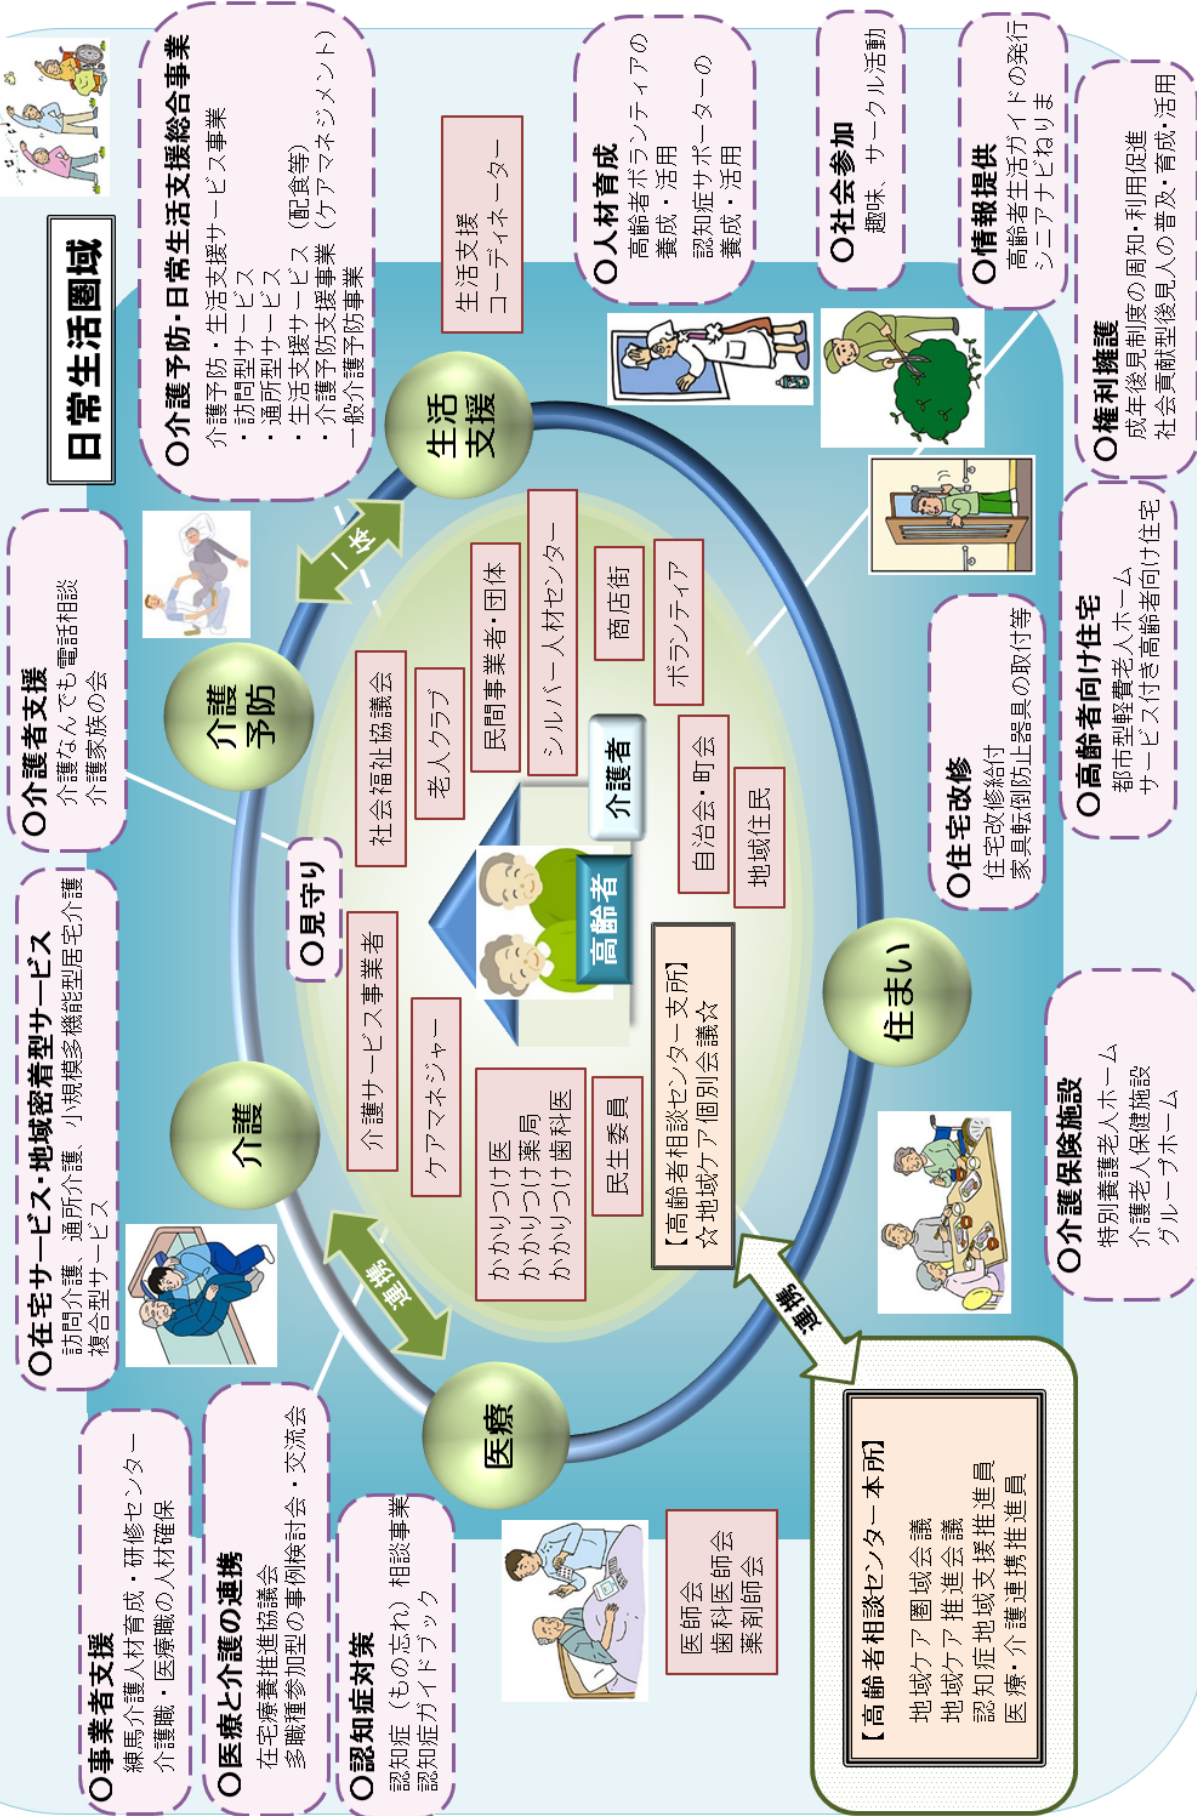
日常生活圏域

○介護予防・日常生活支援総合事業
介護予防・生活支援サービス事業
・訪問型サービス
・通所型サービス
・生活支援サービス（配食等）
・介護予防支援事業（ケアマネジメント）
一般介護予防事業

生活支援
コーディネーター

○人材育成
高齢者ボランティアの養成・活用
認知症サポーターの養成・活用

○社会参加
趣味、サークル活動

○情報提供
高齢者生活ガイドの発行
シニアナビねりま

○権利擁護
成年後見制度の周知・利用促進
社会貢献型後見人の普及・育成・活用

○介護者支援
介護なんでも電話相談
介護家族の会

○在宅サービス・地域密着型サービス
訪問介護、通所介護、小規模多機能型居宅介護
複合型サービス

○見守り

生活支援
介護予防
介護
医療
住まい

一体
連携
連携

社会福祉協議会
老人クラブ
民間事業者・団体
シルバー人材センター
商店街
ボランティア
自治会・町会
地域住民
介護者
高齢者
介護サービス事業者
ケアマネジャー
かかりつけ医
かかりつけ薬局
かかりつけ歯科医
民生委員

【高齢者相談センター支所】
☆地域ケア個別会議☆

○住宅改修
住宅改修給付
家具転倒防止器具の取付等

○高齢者向け住宅
都市型軽費老人ホーム
サービス付き高齢者向け住宅

○介護保険施設
特別養護老人ホーム
介護老人保健施設
グループホーム

○事業者支援
練馬介護人材育成・研修センター
介護職・医療職の人材確保

○医療と介護の連携
在宅療養推進協議会
多職種参加型の事例検討会・交流会

○認知症対策
認知症（もの忘れ）相談事業
認知症ガイドブック

医師会
歯科医師会
薬剤師会

【高齢者相談センター本所】
地域ケア圏域会議
地域ケア推進会議
認知症地域支援推進員
医療・介護連携推進員